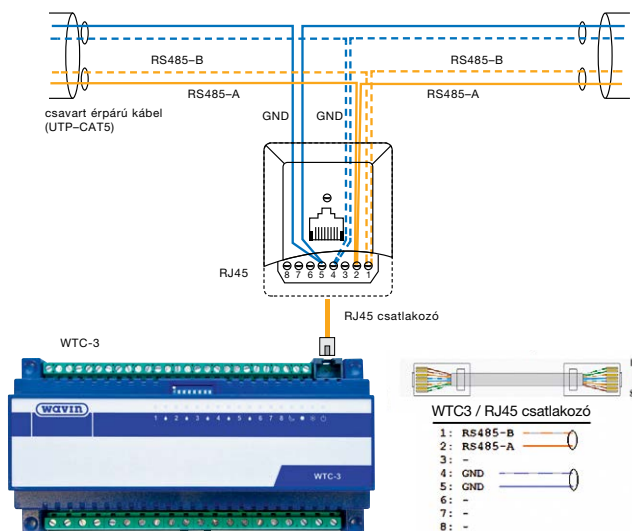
RS485–B
RS485–B
RS485–A
RS485–A
csavart érpárú kábel (UTP–CAT5)
GND
GND
8 7 6 5 4 3 2 1
RJ45
RJ45 csatlakozó
WTC-3
wavin
1 2 3 4 5 6 7 8
WTC-3
WTC3 / RJ45 csatlakozó
1: RS485-B
2: RS485-A
3: -
4: GND
5: GND
6: -
7: -
8: -